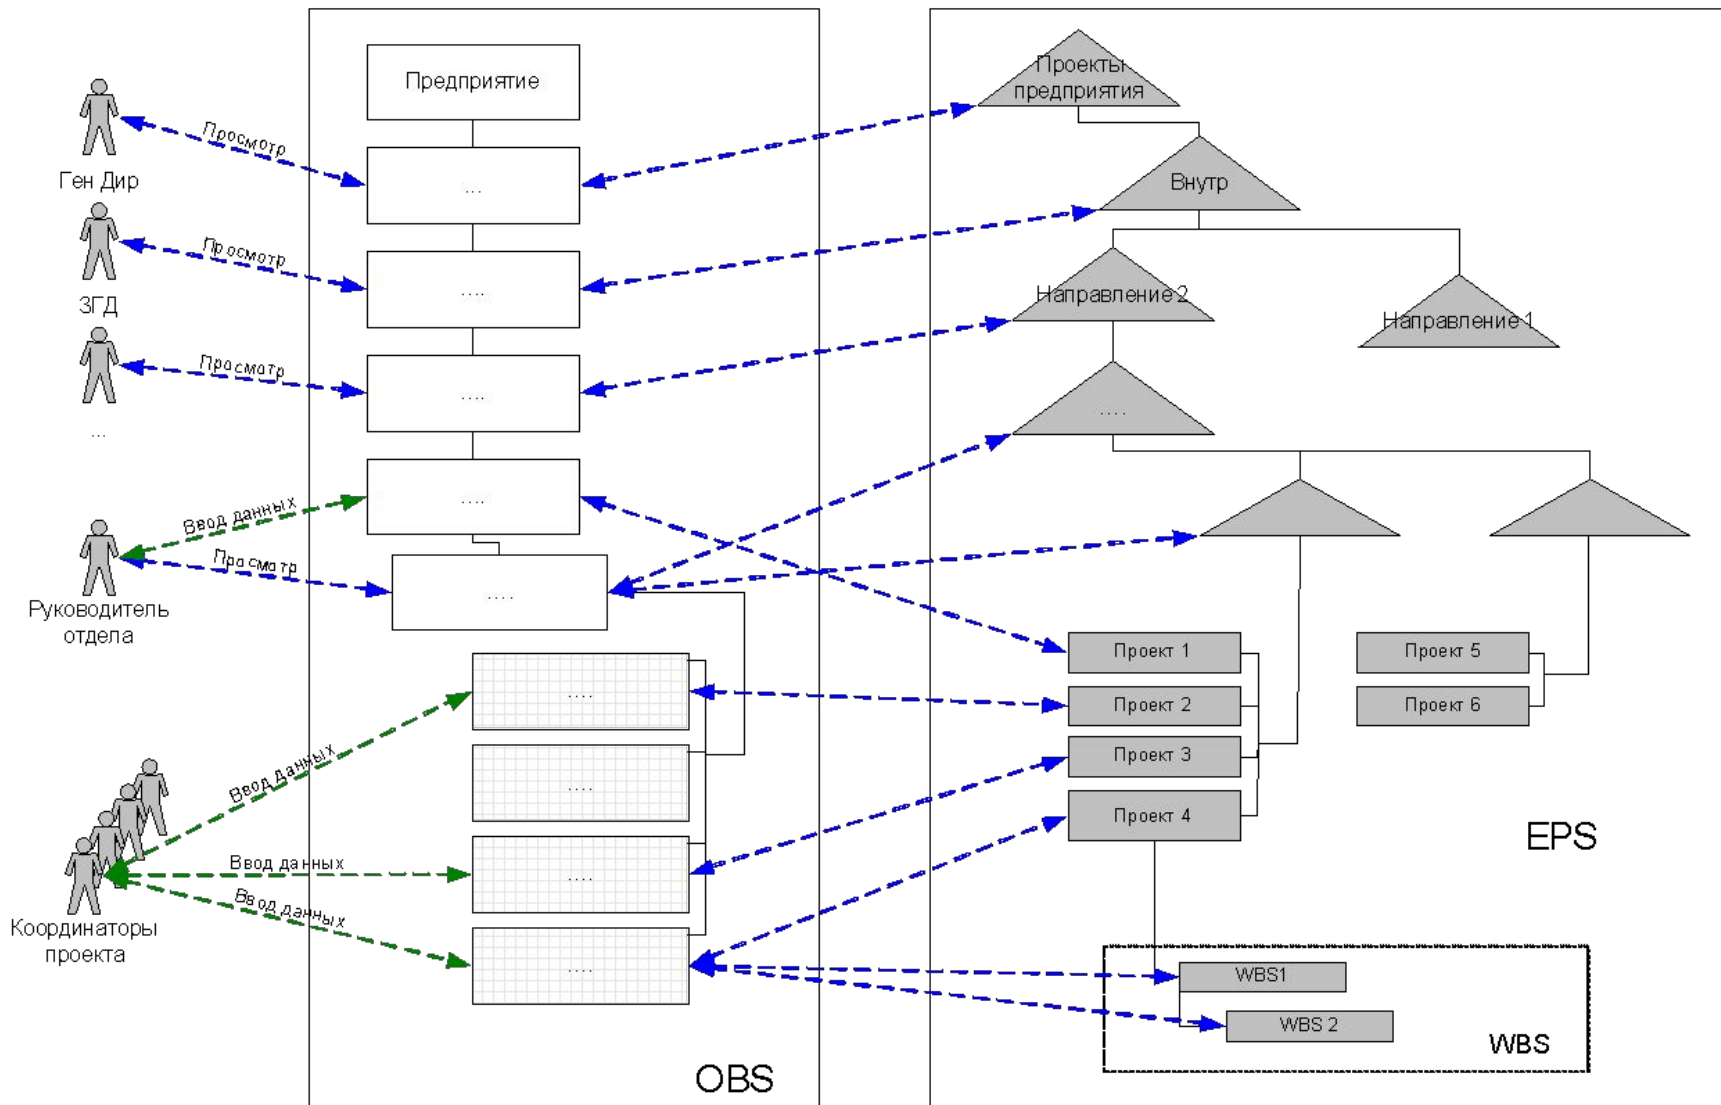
Ген Дир
ЗГД
...
Руководитель отдела
Координаторы проекта

Просмотр
Просмотр
Просмотр
Ввод данных
Просмотр
Ввод данных
Ввод данных
Ввод данных

Предприятие
...
....
....
....
....
....
....
....
....

OBS

Проекты предприятия
Внутр
Направление 2
Направление 1
....

Проект 1
Проект 2
Проект 3
Проект 4
Проект 5
Проект 6

EPS

WBS1
WBS 2
WBS